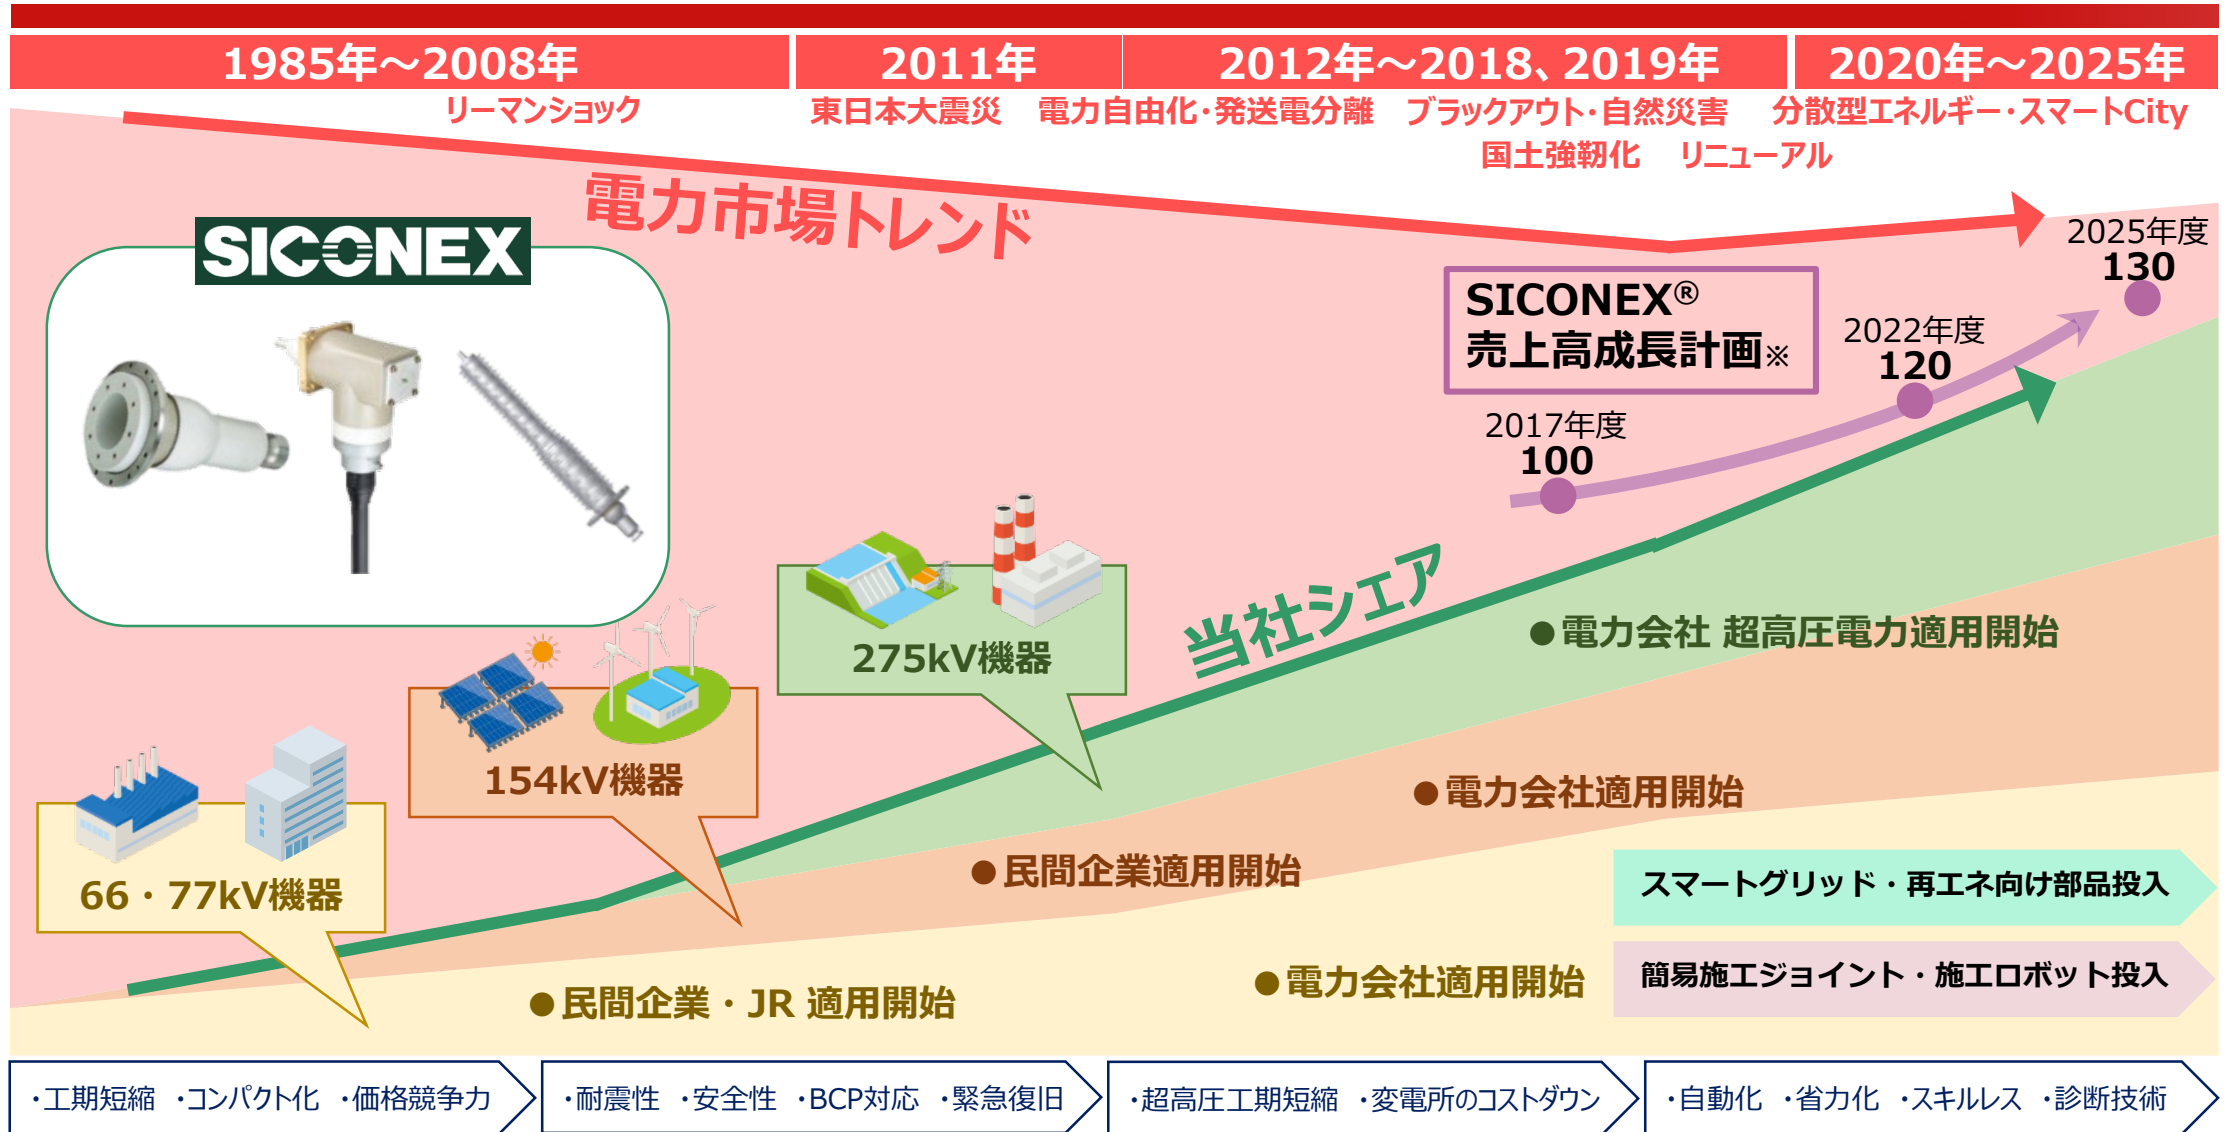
1985年～2008年

2011年

2012年～2018、2019年

2020年～2025年

リーマンショック

東日本大震災　電力自由化・発送電分離　ブラックアウト・自然災害　分散型エネルギー・スマートCity

国土強靭化　リニューアル

電力市場トレンド

SICONEX

SICONEX®
売上高成長計画※

2025年度
130

2022年度
120

2017年度
100

当社シェア

275kV機器

154kV機器

66・77kV機器

●電力会社 超高圧電力適用開始

●電力会社適用開始

●民間企業適用開始

スマートグリッド・再エネ向け部品投入

●電力会社適用開始

簡易施工ジョイント・施工ロボット投入

●民間企業・JR 適用開始

・工期短縮　・コンパクト化　・価格競争力

・耐震性　・安全性　・BCP対応　・緊急復旧

・超高圧工期短縮　・変電所のコストダウン

・自動化　・省力化　・スキルレス　・診断技術